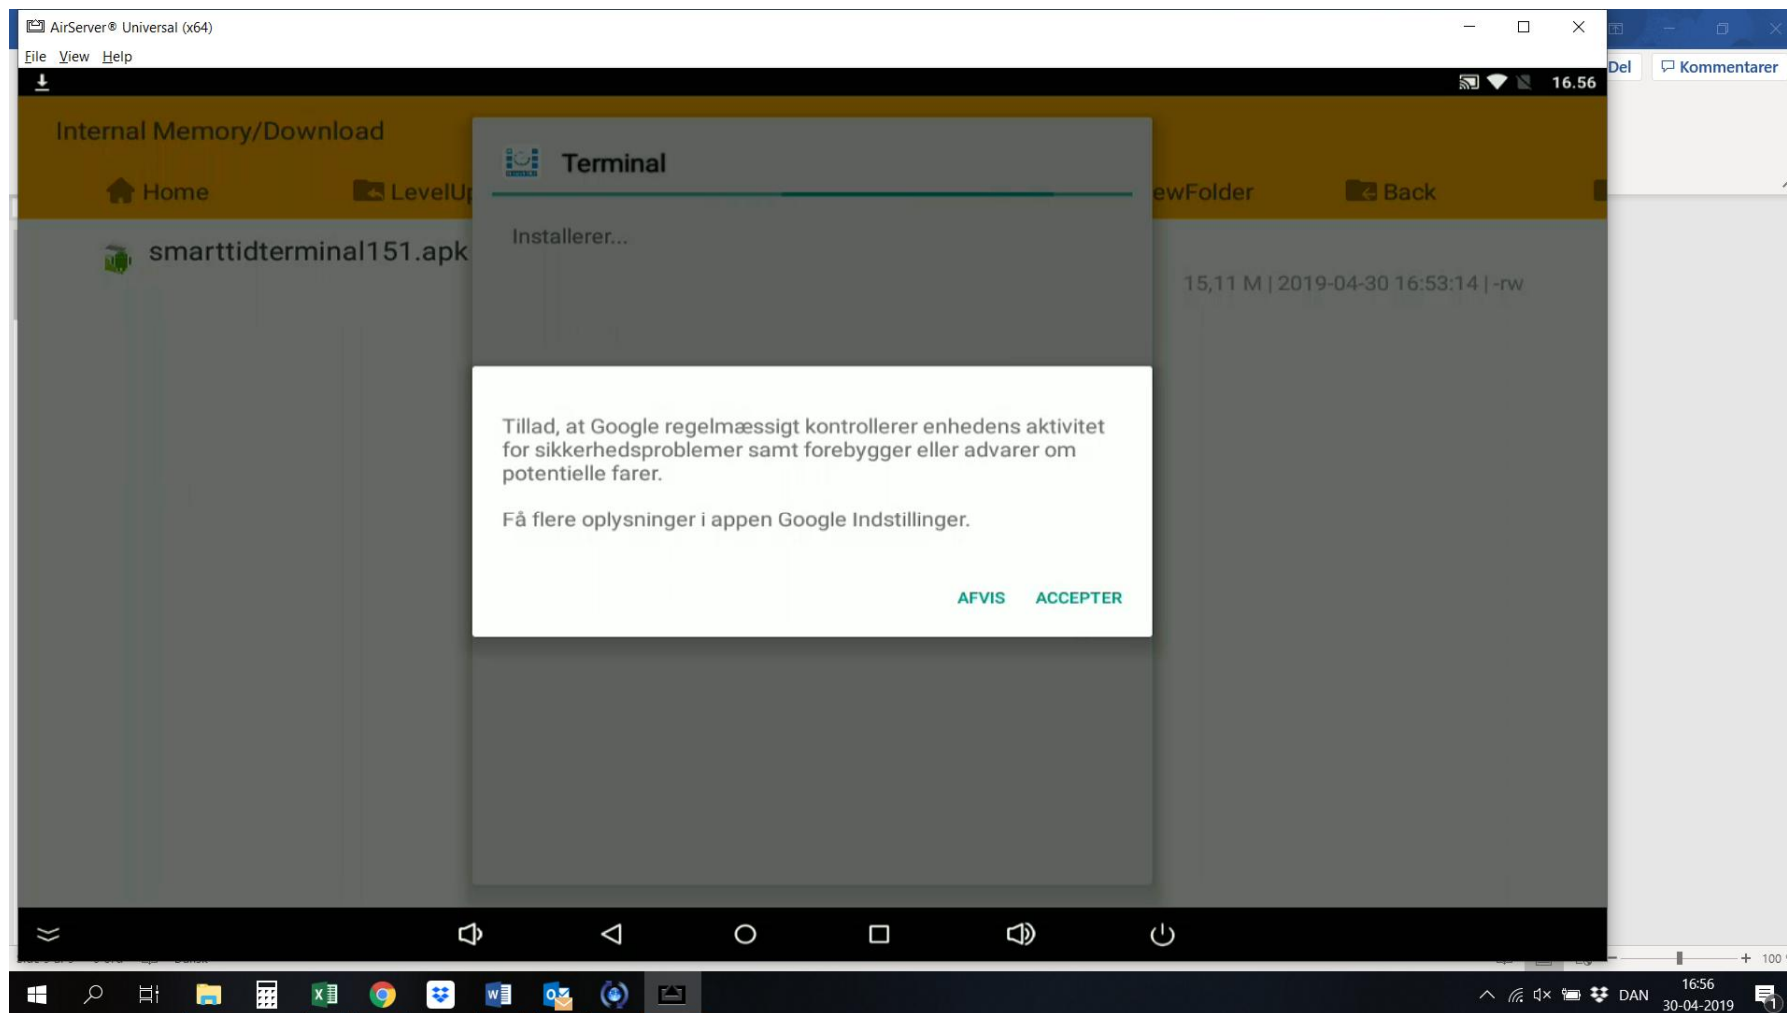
AirServer® Universal (x64)

File View Help

16.56

Del

Kommentarer

Internal Memory/Download

Home

LevelU

ewFolder

Back

smarttidterminal151.apk

15,11 M | 2019-04-30 16:53:14 | -rw

Terminal

Installerer...

Tillad, at Google regelmæssigt kontrollerer enhedens aktivitet for sikkerhedsproblemer samt forebygger eller advarer om potentielle farer.

Få flere oplysninger i appen Google Indstillinger.

AFVIS ACCEPTER

100

DAN

16:56
30-04-2019